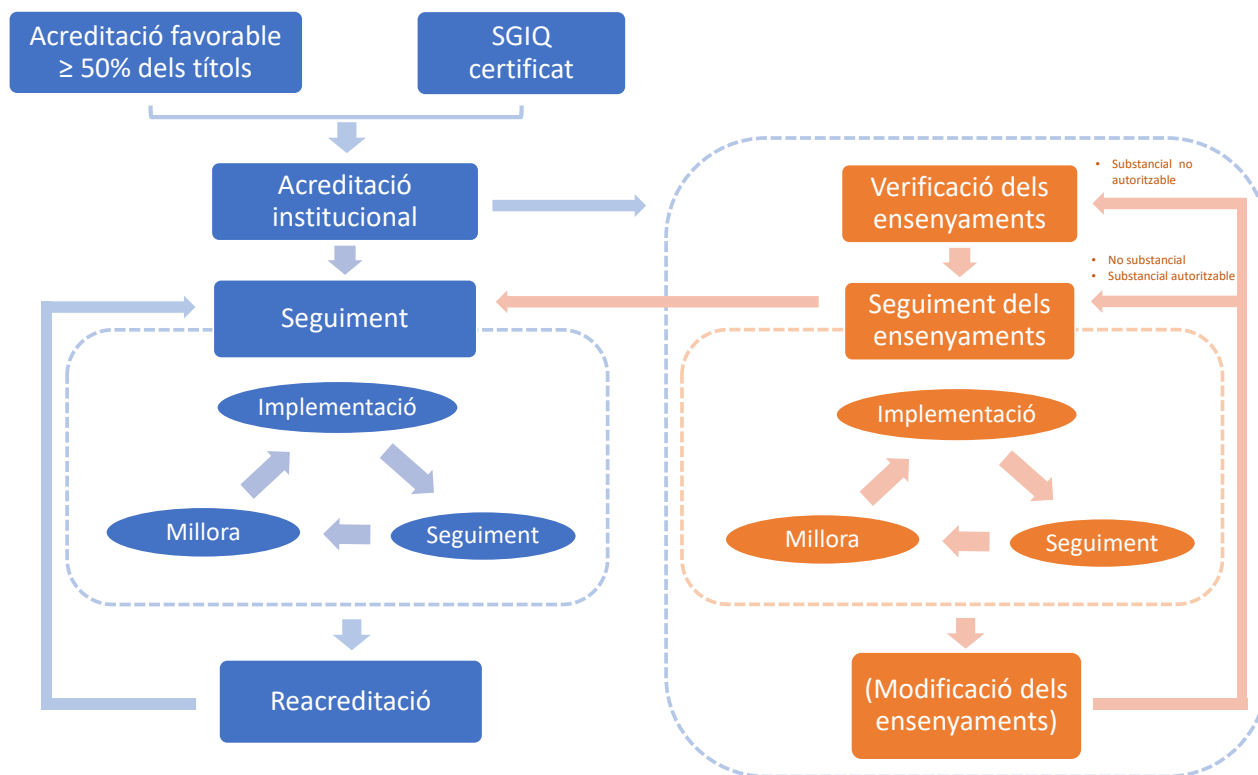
Acreditació favorable ≥ 50% dels títols

SGIQ certificat

Acreditació institucional

Seguiment

Implementació

Millora

Seguiment

Reacreditació

• Substancial no autoritzable

Verificació dels ensenyaments

• No substancial
• Substancial autoritzable

Seguiment dels ensenyaments

Implementació

Millora

Seguiment

(Modificació dels ensenyaments)